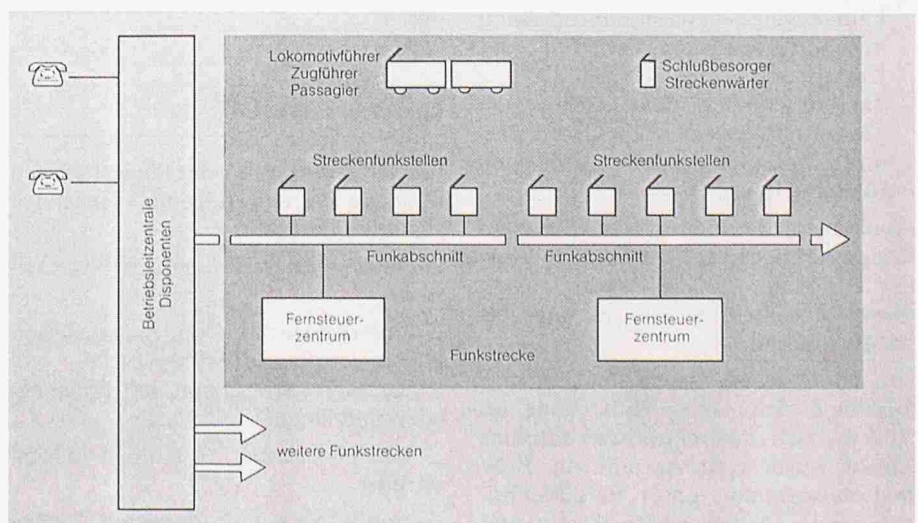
Betriebsleitzentrale Disponenten

Lokomotivführer
Zugführer
Passagier

Schlußbesorger
Streckenwärter

Streckenfunkstellen

Streckenfunkstellen

Funkabschnitt

Funkabschnitt

Fernsteuerzentrum

Fernsteuerzentrum

Funkstrecke

weitere Funkstrecken